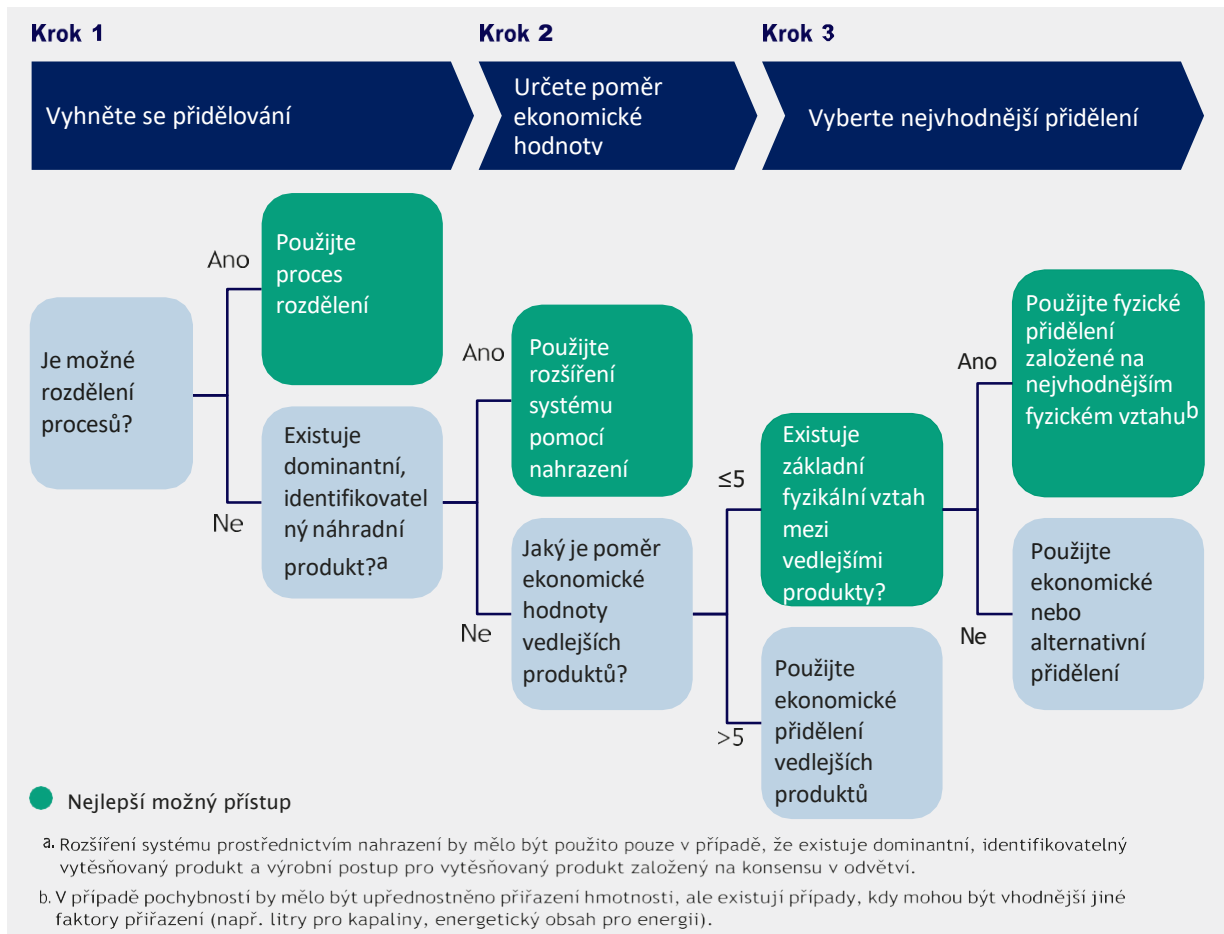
Krok 1

Vyhněte se přidělování

Krok 2

Určete poměr ekonomické hodnotv

Krok 3

Vyberte nejvhodnější přidělení

Je možné rozdělení procesů?

Ano

Použijte proces rozdělení

Ne

Existuje dominantní, identifikovatelný náhradní produkt?$^{a}$

Ano

Použijte rozšíření systému pomocí nahrazení

Ne

Jaký je poměr ekonomické hodnoty vedlejších produktů?

≤5

Existuje základní fyzikální vztah mezi vedlejšími produkty?

>5

Použijte ekonomické přidělení vedlejších produktů

Ano

Použijte fyzické přidělení založené na nejvhodnějším fyzickém vztahu$^{b}$

Ne

Použijte ekonomické nebo alternativní přidělení

Nejlepší možný přístup

a. Rozšíření systému prostřednictvím nahrazení by mělo být použito pouze v případě, že existuje dominantní, identifikovatelný vytěsňovaný produkt a výrobní postup pro vytěsňovaný produkt založený na konsensu v odvětví.

b. V případě pochybnosti by mělo být upřednostněno přiřazení hmotnosti, ale existují případy, kdy mohou být vhodnější jiné faktory přiřazení (např. litry pro kapaliny, energetický obsah pro energii).